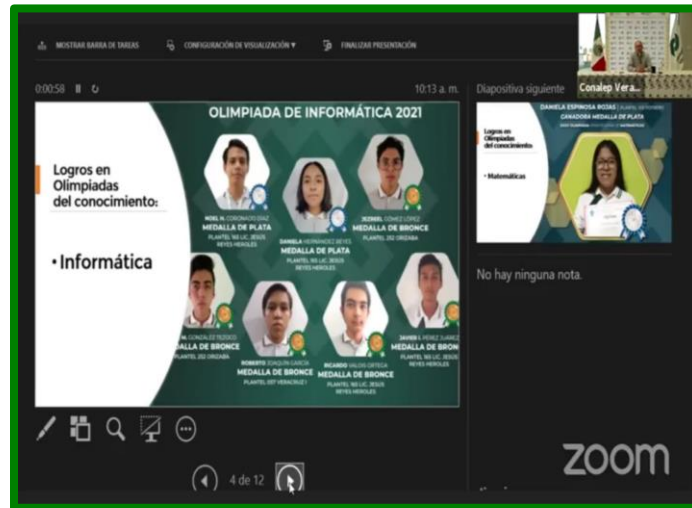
MOSTRAR BARRA DE TAREAS   CONFIGURACIÓN DE VISUALIZACIÓN ▾   FINALIZAR PRESENTACIÓN

Conalep Vera...

0:00:58

10:13 a. m.

Diapositiva siguiente

Logros en Olimpiadas del conocimiento:

• Informática

OLIMPIADA DE INFORMÁTICA 2021

NOEL H. CORONADO DIAZ
MEDALLA DE PLATA
PLANTEL 160 LIC. JESÚS REYES HEROLES

DANIELA HERNÁNDEZ REYES
MEDALLA DE PLATA
PLANTEL 160 LIC. JESÚS REYES HEROLES

JEZREEL GÓMEZ LÓPEZ
MEDALLA DE BRONCE
PLANTEL 252 ORIZABA

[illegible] GONZÁLEZ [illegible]
PLANTEL 252 ORIZABA

ROBERTO JOAQUÍN GARCÍA
MEDALLA DE BRONCE
PLANTEL 057 VERACRUZ I

RICARDO VALDIVIA ORTEGA
MEDALLA DE BRONCE
PLANTEL 160 LIC. JESÚS REYES HEROLES

JAVIER I. PÉREZ SUÁREZ
MEDALLA DE BRONCE
PLANTEL 160 LIC. JESÚS REYES HEROLES

Logros en Olimpiadas del conocimiento
• Matemáticas

DANIELA ESPINOSA ROJAS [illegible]
GANADORA MEDALLA DE PLATA
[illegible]

No hay ninguna nota.

4 de 12

zoom